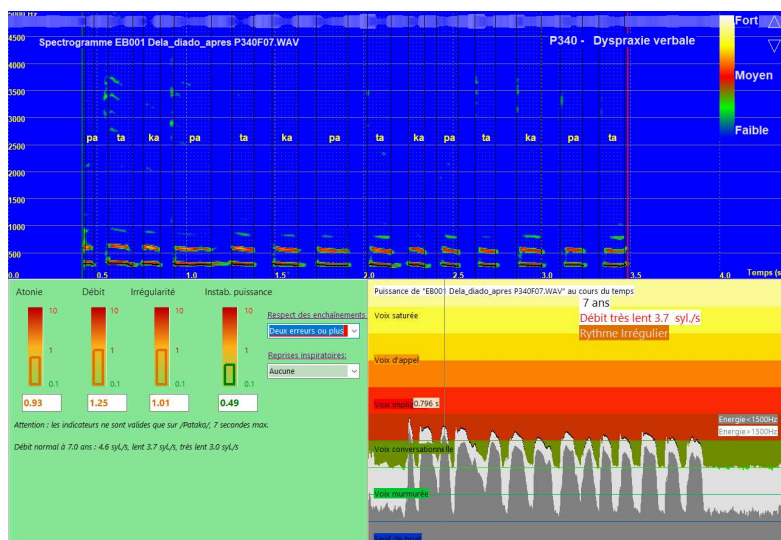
5000 Hz
4500
4000
3500
3000
2500
2000
1500
1000
500
0.0

Spectrogramme EB001 Dela_diado_apres P340F07.WAV

P340 - Dyspraxie verbale

Fort
Moyen
Faible

pa ta ka pa ta ka pa ta ka pa ta ka pa ta

0.5 1.0 1.5 2.0 2.5 3.0 3.5 4.0 Temps (s

Atonie Débit Irrégularité Instab. puissance

10
1
0.1
10
1
0.1
10
1
0.1
10
1
0.1

0.93 1.25 1.01 0.49

Respect des enchainements
Deux erreurs ou plus

Reprises inspiratoires:
Aucune

Attention : les indicateurs ne sont valides que sur /Pataka/, 7 secondes max.

Débit normal à 7.0 ans : 4.6 syl./s, lent 3.7 syl./s, très lent 3.0 syl./s

Puissance de "EB001 Dela_diado_apres P340F07.WAV" au cours du temps

7 ans
Débit très lent 3.7 syl./s
Rythme Irrégulier

Voix saturée
Voix d'appel
Voix impo 0.796 s
Energie<1500Hz
Energie>1500Hz
Voix conversationnelle
Voix murmurée
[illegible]